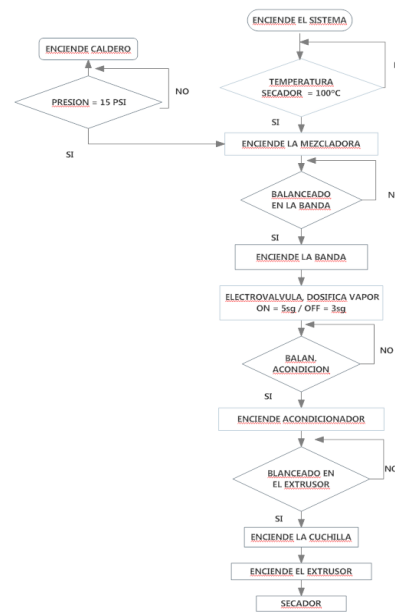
ENCIENDE EL SISTEMA

ENCIENDE CALDERO

TEMPERATURA SECADOR = 100°C

NO

PRESION = 15 PSI

SI

SI

ENCIENDE LA MEZCLADORA

BALANCEADO EN LA BANDA

NO

SI

ENCIENDE LA BANDA

ELECTROVALVULA, DOSIFICA VAPOR ON = 5sg / OFF = 3sg

BALAN. ACONDICION

NO

SI

ENCIENDE ACONDICIONADOR

BLANCEADO EN EL EXTRUSOR

NO

SI

ENCIENDE LA CUCHILLA

ENCIENDE EL EXTRUSOR

SECADOR